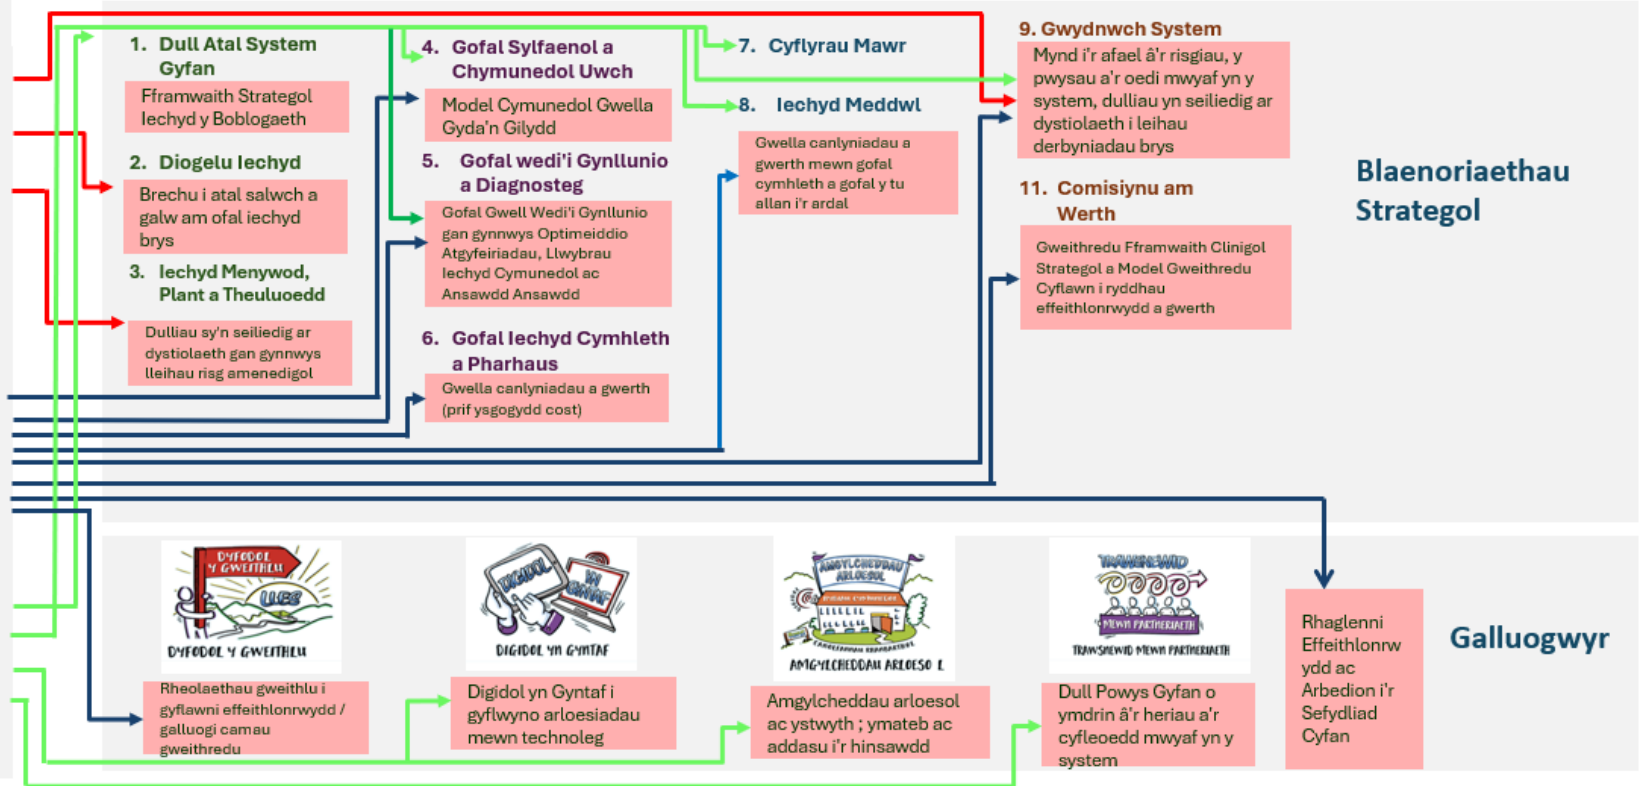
1. Dull Atal System Gyfan

Fframwaith Strategol Iechyd y Boblogaeth

2. Diogelu Iechyd

Brechu i atal salwch a galw am ofal iechyd brys

3. Iechyd Menywod, Plant a Theuluoedd

Dulliau sy'n seiliedig ar dystiolaeth gan gynnwys lleihau risg amenedigol

4. Gofal Sylfaenol a Chymunedol Uwch

Model Cymunedol Gwella Gyda'n Gilydd

5. Gofal wedi'i Gynllunio a Diagnosteg

Gofal Gwell Wedi'i Gynllunio gan gynnwys Optimeiddio Atgyfeiriadau, Llwybrau Iechyd Cymunedol ac Ansawdd Ansawdd

6. Gofal Iechyd Cymhleth a Pharhaus

Gwella canlyniadau a gwerth (prif ysgogydd cost)

7. Cyflyrau Mawr

8. Iechyd Meddwl

Gwella canlyniadau a gwerth mewn gofal cymhleth a gofal y tu allan i'r ardal

9. Gwydnwch System

Mynd i'r afael â'r risgiau, y pwysau a'r oedi mwyaf yn y system, dulliau yn seiliedig ar dystiolaeth i leihau derbyniadau brys

11. Comisiynu am Werth

Gweithredu Fframwaith Clinigol Strategol a Model Gweithredu Cyflawn i ryddhau effeithlonrwydd a gwerth

Blaenoriaethau Strategol

DYFODOL Y GWEITHLU

DYFODOL Y GWEITHLU

Rheolaethau gweithlu i gyflawni effeithlonrwydd / galluogi camau gweithredu

DIGIDOL YN GYNTAF

DIGIDOL YN GYNTAF

Digidol yn Gyntaf i gyflwyno arloesiadau mewn technoleg

AMGYLCHEDDAU ARLOESOL

AMGYLCHEDDAU ARLOESOL

Amgylcheddau arloesol ac ystwyth ; ymateb ac addasu i'r hinsawdd

TRAWSNEWID MEWN PARTNERIAETH

TRAWSNEWID MEWN PARTNERIAETH

Dull Powys Gyfan o ymdrin â'r heriau a'r cyfleoedd mwyaf yn y system

Rhaglenni Effeithlonrwydd ac Arbedion i'r Sefydliad Cyfan

Galluogwyr